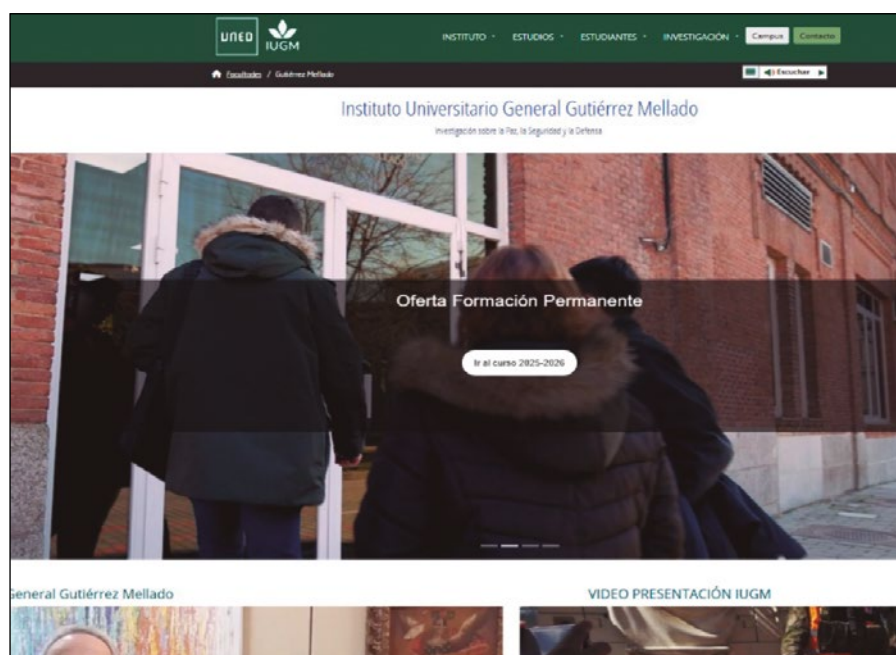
UNED IUGM

INSTITUTO · ESTUDIOS · ESTUDIANTES · INVESTIGACIÓN · Campus Contacto

Facultades / Gutiérrez Mellado

Escuchar

Instituto Universitario General Gutiérrez Mellado

Investigación sobre la Paz, la Seguridad y la Defensa

Oferta Formación Permanente

Ir al curso 2025-2026

eneral Gutiérrez Mellado

VIDEO PRESENTACIÓN IUGM